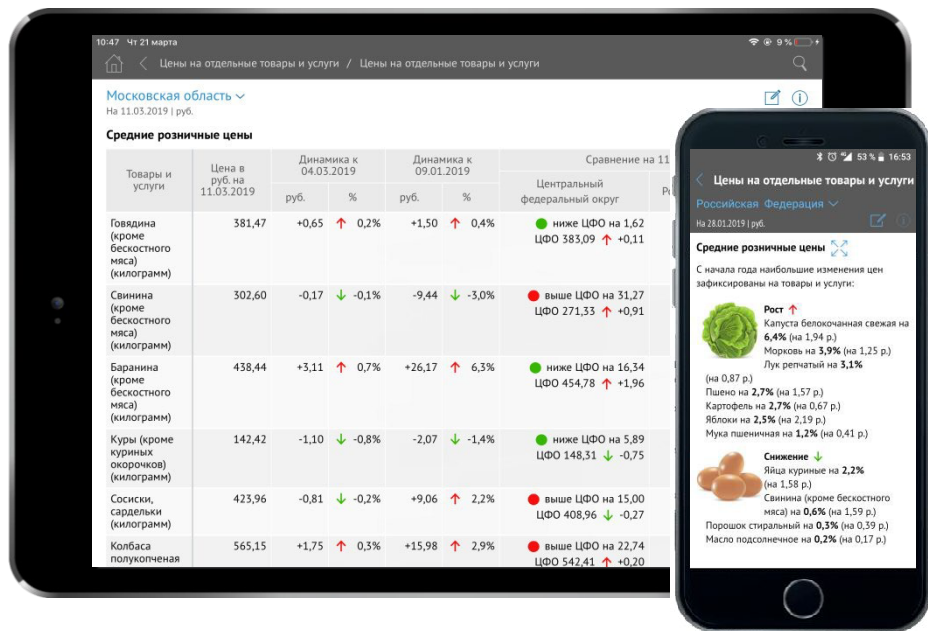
10:47 Чт 21 марта

9 %

Цены на отдельные товары и услуги / Цены на отдельные товары и услуги

Московская область
На 11.03.2019 | руб.

Средние розничные цены

| Товары и услуги | Цена в руб. на 11.03.2019 | Динамика к 04.03.2019 руб. | Динамика к 04.03.2019 % | Динамика к 09.01.2019 руб. | Динамика к 09.01.2019 % | Сравнение на 11 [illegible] Центральный федеральный округ |
|---|---|---|---|---|---|---|
| Говядина (кроме бескостного мяса) (килограмм) | 381,47 | +0,65 | ↑ 0,2% | +1,50 | ↑ 0,4% | ниже ЦФО на 1,62 ЦФО 383,09 ↑ +0,11 |
| Свинина (кроме бескостного мяса) (килограмм) | 302,60 | -0,17 | ↓ -0,1% | -9,44 | ↓ -3,0% | выше ЦФО на 31,27 ЦФО 271,33 ↑ +0,91 |
| Баранина (кроме бескостного мяса) (килограмм) | 438,44 | +3,11 | ↑ 0,7% | +26,17 | ↑ 6,3% | ниже ЦФО на 16,34 ЦФО 454,78 ↑ +1,96 |
| Куры (кроме куриных окорочков) (килограмм) | 142,42 | -1,10 | ↓ -0,8% | -2,07 | ↓ -1,4% | ниже ЦФО на 5,89 ЦФО 148,31 ↓ -0,75 |
| Сосиски, сардельки (килограмм) | 423,96 | -0,81 | ↓ -0,2% | +9,06 | ↑ 2,2% | выше ЦФО на 15,00 ЦФО 408,96 ↓ -0,27 |
| Колбаса полукопченая | 565,15 | +1,75 | ↑ 0,3% | +15,98 | ↑ 2,9% | выше ЦФО на 22,74 ЦФО 542,41 ↑ +0,20 |

53 % 16:53

Цены на отдельные товары и услуги

Российская Федерация
На 28.01.2019 | руб.

Средние розничные цены

С начала года наибольшие изменения цен зафиксированы на товары и услуги:

Рост ↑
Капуста белокочанная свежая на 6,4% (на 1,94 р.)
Морковь на 3,9% (на 1,25 р.)
Лук репчатый на 3,1% (на 0,87 р.)
Пшено на 2,7% (на 1,57 р.)
Картофель на 2,7% (на 0,67 р.)
Яблоки на 2,5% (на 2,19 р.)
Мука пшеничная на 1,2% (на 0,41 р.)

Снижение ↓
Яйца куриные на 2,2% (на 1,58 р.)
Свинина (кроме бескостного мяса) на 0,6% (на 1,59 р.)
Порошок стиральный на 0,3% (на 0,39 р.)
Масло подсолнечное на 0,2% (на 0,17 р.)